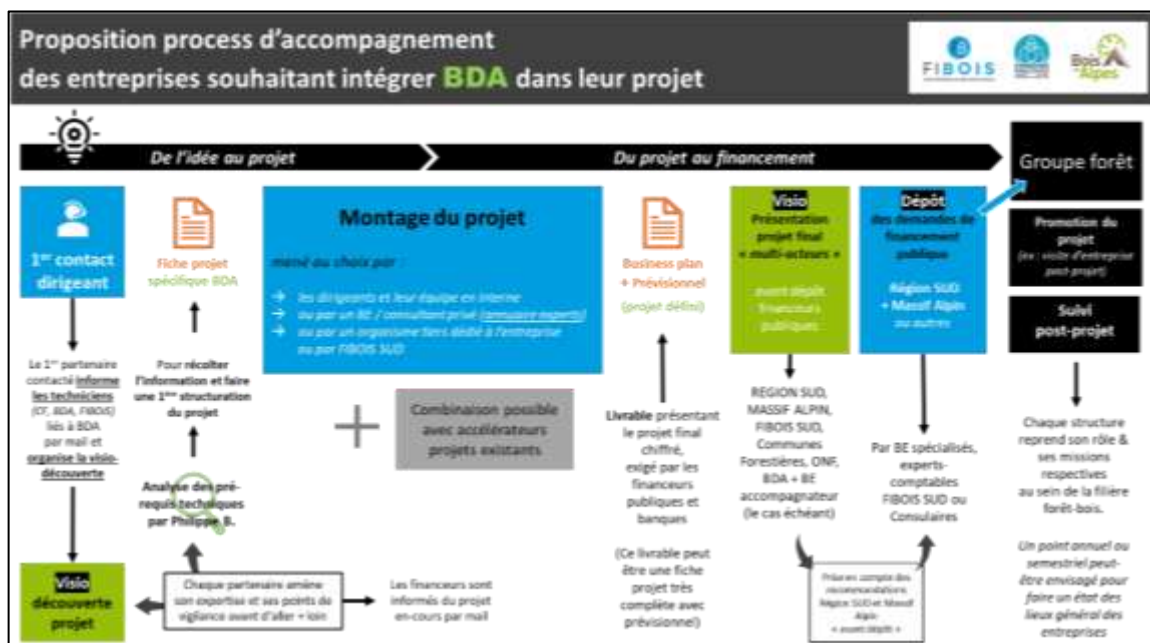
Proposition process d'accompagnement des entreprises souhaitant intégrer BDA dans leur projet

FIBOIS

Bois des Alpes

De l'idée au projet

Du projet au financement

Groupe forêt

1er contact dirigeant

Le 1er partenaire contacté informe les techniciens (CF, BDA, FIBOIS) liés à BDA par mail et organise la visio-découverte

Visio découverte projet

Fiche projet spécifique BDA

Pour récolter l'information et faire une 1ère structuration du projet

Analyse des pré-requis techniques par Philippe B.

Chaque partenaire amène son expertise et ses points de vigilance avant d'aller + loin

Les financeurs sont informés du projet en-cours par mail

Montage du projet

mené au choix par :

→ les dirigeants et leur équipe en interne
→ ou par un BE / consultant privé (annuaire experts)
→ ou par un organisme tiers dédié à l'entreprise ou par FIBOIS SUD

Combinaison possible avec accélérateurs projets existants

Business plan + Prévisionnel

(projet défini)

Livrable présentant le projet final chiffré, exigé par les financeurs publics et banques

(Ce livrable peut être une fiche projet très complète avec prévisionnel)

Visio Présentation projet final « multi-acteurs »

avant dépôt financeurs publiques

REGION SUD, MASSIF ALPIN, FIBOIS SUD, Communes Forestières, ONF, BDA + BE accompagnateur (le cas échéant)

Prise en compte des recommandations Région SUD et Massif Alpin « avant dépôt »

Dépôt des demandes de financement publique

Région SUD + Massif Alpin ou autres

Par BE spécialisés, experts-comptables FIBOIS SUD ou Consulaires

Promotion du projet (ex : visite d'entreprise post-projet)

Suivi post-projet

Chaque structure reprend son rôle & ses missions respectives au sein de la filière forêt-bois.

Un point annuel ou semestriel peut-être envisagé pour faire un état des lieux général des entreprises